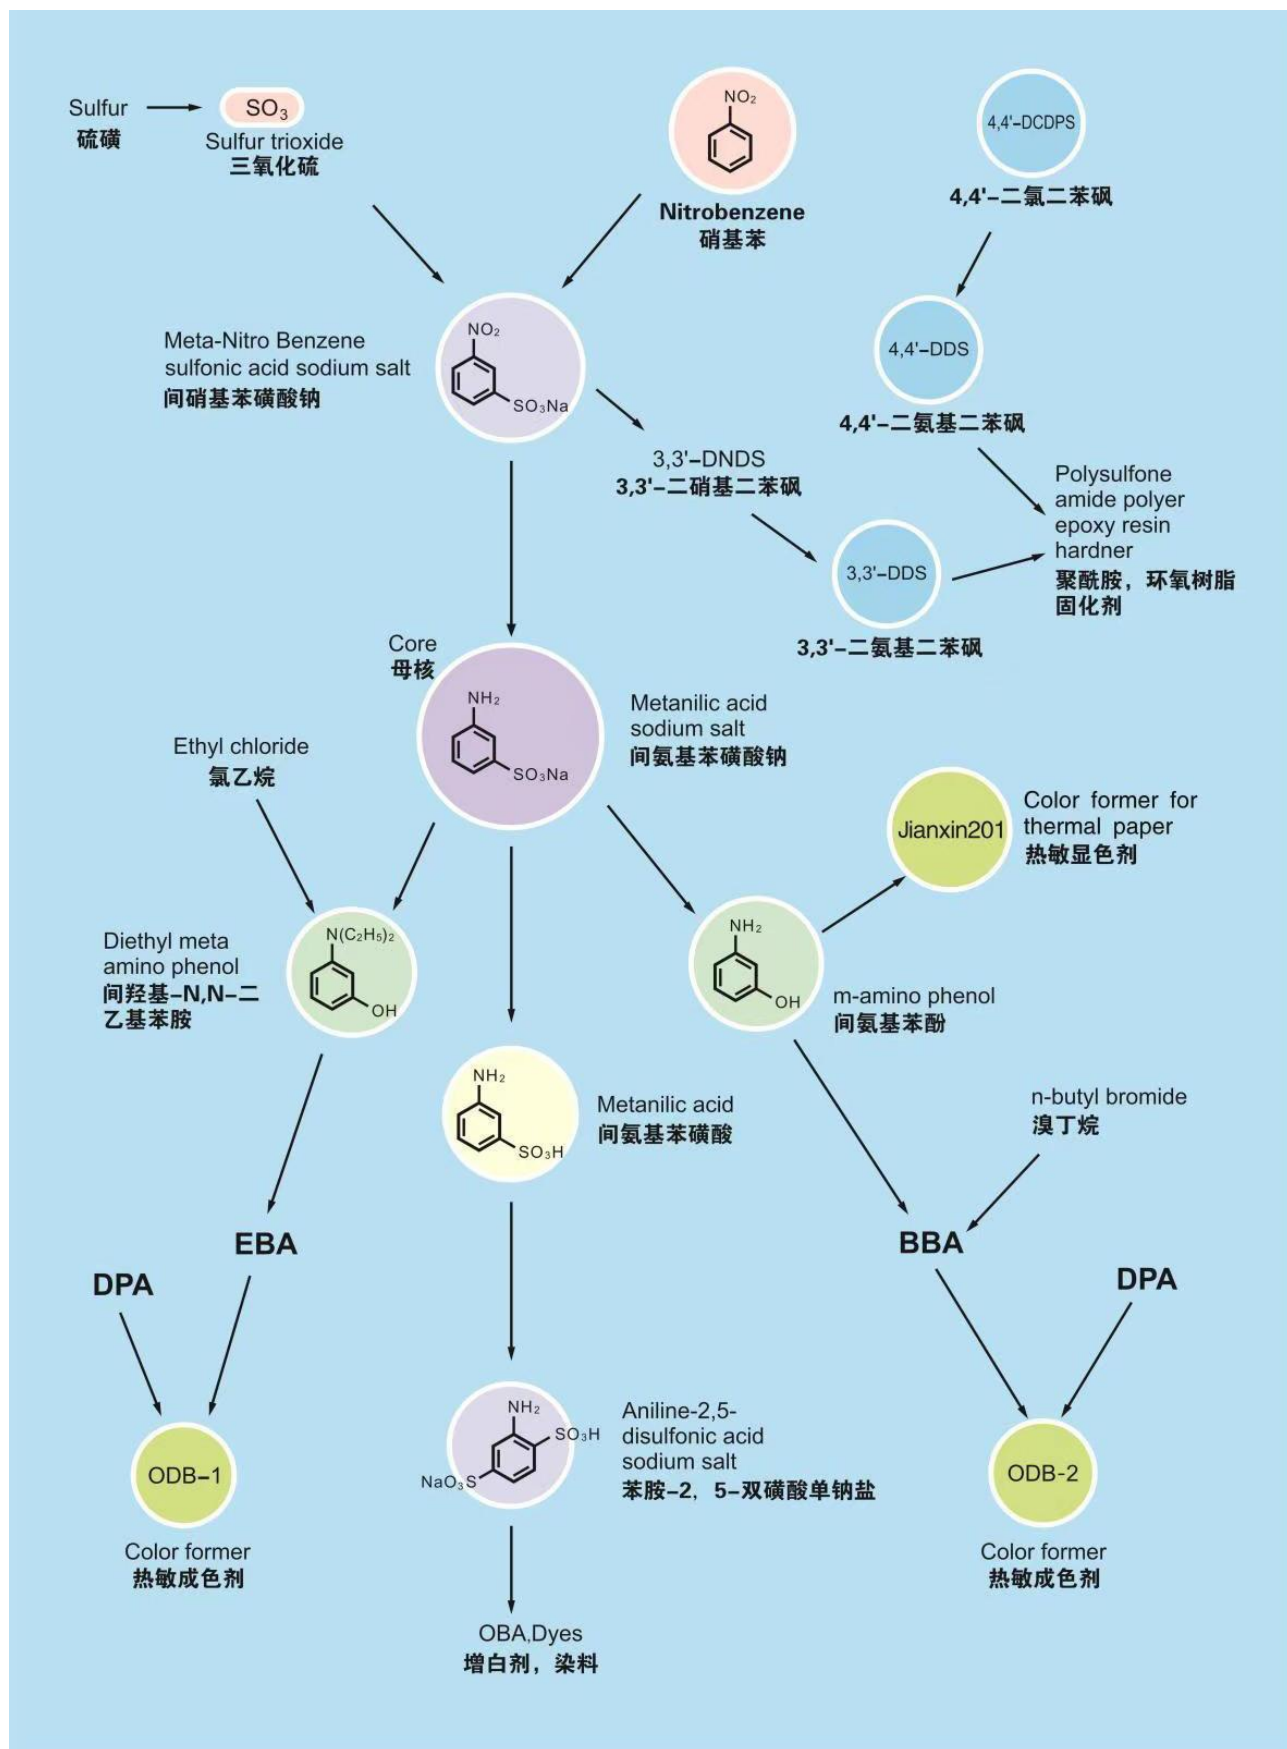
Sulfur
硫磺

$SO_3$
Sulfur trioxide
三氧化硫

$NO_2$
Nitrobenzene
硝基苯

4,4'-DCDPS
4,4'-二氯二苯砜

Meta-Nitro Benzene sulfonic acid sodium salt
间硝基苯磺酸钠

$NO_2$
$SO_3Na$

4,4'-DDS
4,4'-二氨基二苯砜

3,3'-DNDS
3,3'-二硝基二苯砜

Polysulfone amide polyer epoxy resin hardner
聚酰胺，环氧树脂固化剂

3,3'-DDS
3,3'-二氨基二苯砜

Core
母核

$NH_2$
$SO_3Na$

Metanilic acid sodium salt
间氨基苯磺酸钠

Ethyl chloride
氯乙烷

Jianxin201

Color former for thermal paper
热敏显色剂

Diethyl meta amino phenol
间羟基-N,N-二乙基苯胺

$N(C_2H_5)_2$
OH

$NH_2$
OH

m-amino phenol
间氨基苯酚

$NH_2$
$SO_3H$

Metanilic acid
间氨基苯磺酸

n-butyl bromide
溴丁烷

EBA

DPA

BBA

DPA

$NH_2$
$SO_3H$
$NaO_3S$

Aniline-2,5-disulfonic acid sodium salt
苯胺-2，5-双磺酸单钠盐

ODB-1

Color former
热敏成色剂

ODB-2

Color former
热敏成色剂

OBA,Dyes
增白剂，染料